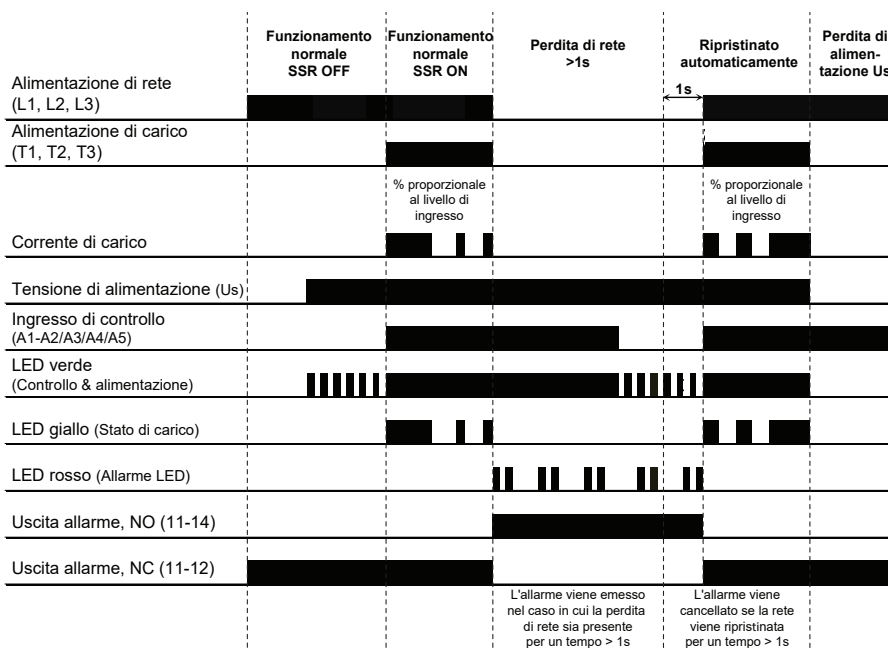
Funzionamento normale SSR OFF

Funzionamento normale SSR ON

Perdita di rete >1s

Ripristinato automaticamente

Perdita di alimentazione Us

Alimentazione di rete (L1, L2, L3)

1s

Alimentazione di carico (T1, T2, T3)

% proporzionale al livello di ingresso

% proporzionale al livello di ingresso

Corrente di carico

Tensione di alimentazione (Us)

Ingresso di controllo (A1-A2/A3/A4/A5)

LED verde (Controllo & alimentazione)

LED giallo (Stato di carico)

LED rosso (Allarme LED)

Uscita allarme, NO (11-14)

Uscita allarme, NC (11-12)

L'allarme viene emesso nel caso in cui la perdita di rete sia presente per un tempo > 1s

L'allarme viene cancellato se la rete viene ripristinata per un tempo > 1s